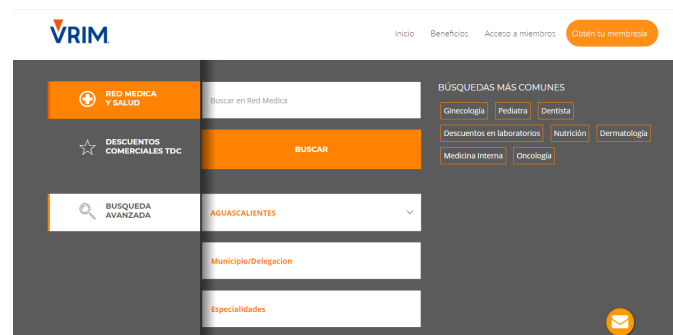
VRIM

Inicio Beneficios Acceso a miembros Obtén tu membresía

RED MEDICA Y SALUD

DESCUENTOS COMERCIALES TDC

BUSQUEDA AVANZADA

Buscar en Red Medica

BUSCAR

AGUASCALIENTES

Municipio/Delegacion

Especialidades

BÚSQUEDAS MÁS COMUNES

Ginecología Pediatra Dentista

Descuentos en laboratorios Nutrición Dermatología

Medicina Interna Oncología